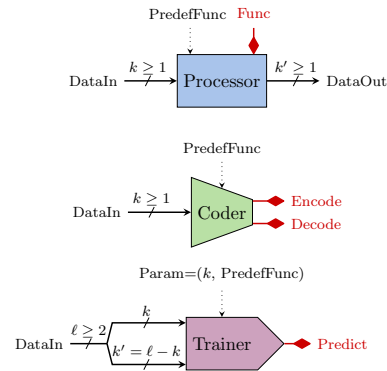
PredefFunc

Func

DataIn $k \geq 1$ Processor $k' \geq 1$ DataOut

PredefFunc

DataIn $k \geq 1$ Coder

Encode

Decode

Param=($k$, PredefFunc)

DataIn $\ell \geq 2$ $k$ $k' = \ell - k$ Trainer

Predict